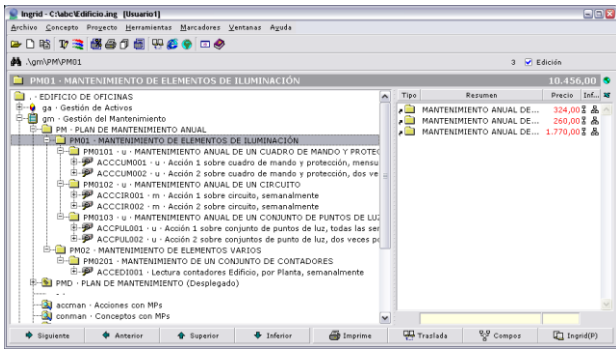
Ingrid - C:\abc\Edificio.ing [Usuario1]

Archivo Concepto Proyecto Herramientas Marcadores Ventanas Ayuda

.\gm\PM\PM01

3 Edición

PM01 - MANTENIMIENTO DE ELEMENTOS DE ILUMINACIÓN

10.456,00

. - EDIFICIO DE OFICINAS
ga · Gestión de Activos
gm · Gestión del Mantenimiento
PM · PLAN DE MANTENIMIENTO ANUAL
PM01 · MANTENIMIENTO DE ELEMENTOS DE ILUMINACIÓN
PM0101 · u · MANTENIMIENTO ANUAL DE UN CUADRO DE MANDO Y PROTEC
ACCCUM001 · u · Acción 1 sobre cuadro de mando y protección, mensu
ACCCUM002 · u · Acción 2 sobre cuadro de mando y protección, dos ve
PM0102 · u · MANTENIMIENTO ANUAL DE UN CIRCUITO
ACCCIR001 · m · Acción 1 sobre circuito, semanalmente
ACCCIR002 · m · Acción 2 sobre circuito, semanalmente
PM0103 · u · MANTENIMIENTO ANUAL DE UN CONJUNTO DE PUNTOS DE LUZ
ACCPUL001 · u · Acción 1 sobre conjuntos de puntos de luz, todas las ser
ACCPUL002 · u · Acción 2 sobre conjuntos de punto de luz, dos veces p
PM02 · MANTENIMIENTO DE ELEMENTOS VARIOS
PM0201 · MANTENIMIENTO DE UN CONJUNTO DE CONTADORES
ACCEDI001 · Lectura contadores Edificio, por Planta, semanalmente
PMD · PLAN DE MANTENIMIENTO (Desplegado)
accman · Acciones con MPs
conman · Conceptos con MPs

| Tipo | Resumen | Precio | Inf... |
|---|---|---|---|
| | MANTENIMIENTO ANUAL DE... | 324,00 | |
| | MANTENIMIENTO ANUAL DE... | 260,00 | |
| | MANTENIMIENTO ANUAL DE... | 1.770,00 | |

Siguiente | Anterior | Superior | Inferior | Imprime | Traslada | Compos | Ingrid(P)